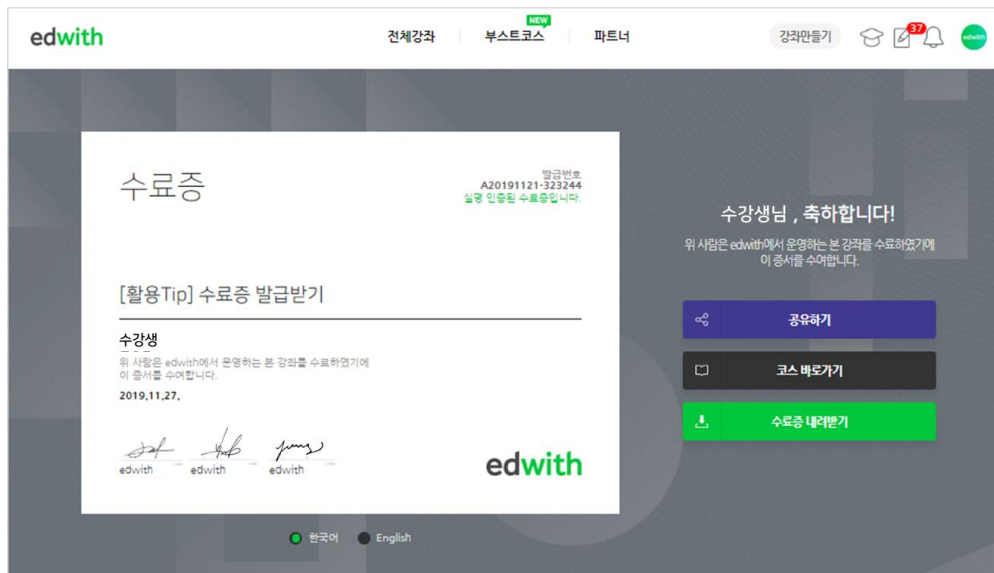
edwith

전체강좌 | 부스트코스 NEW | 파트너

강좌만들기 37 edwith

수료증

발급번호
A20191121-323244
실명 인증된 수료증입니다.

[활용Tip] 수료증 발급받기

수강생

위 사람은 edwith에서 운영하는 본 강좌를 수료하였기에 이 증서를 수여합니다.

2019.11.27.

edwith edwith edwith

edwith

한국어 English

수강생님 , 축하합니다!

위 사람은 edwith에서 운영하는 본 강좌를 수료하였기에 이 증서를 수여합니다.

공유하기

코스 바로가기

수료증 내려받기